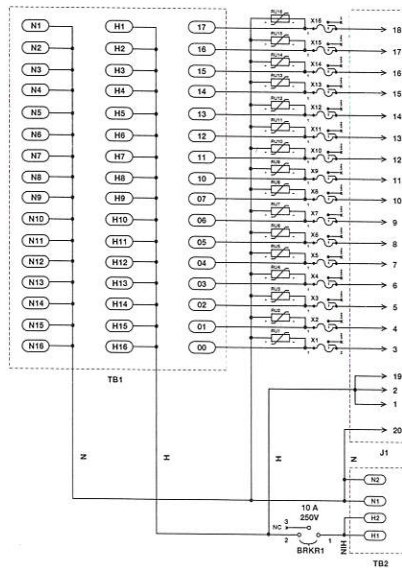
N1
N2
N3
N4
N5
N6
N7
N8
N9
N10
N11
N12
N13
N14
N15
N16

H1
H2
H3
H4
H5
H6
H7
H8
H9
H10
H11
H12
H13
H14
H15
H16

17
16
15
14
13
12
11
10
07
06
05
04
03
02
01
00

RU16 X16
RU15 X15
RU14 X14
RU13 X13
RU12 X12
RU11 X11
RU10 X10
RU9 X9
RU8 X8
RU7 X7
RU6 X6
RU5 X5
RU4 X4
RU3 X3
RU2 X2
RU1 X1

18
17
16
15
14
13
12
11
10
9
8
7
6
5
4
3

TB1

19
2
1
20

J1

N
H
N

N2
N1
H2
H1

10 A
250V
NC 3
2 1
BRKR1
N/H

TB2